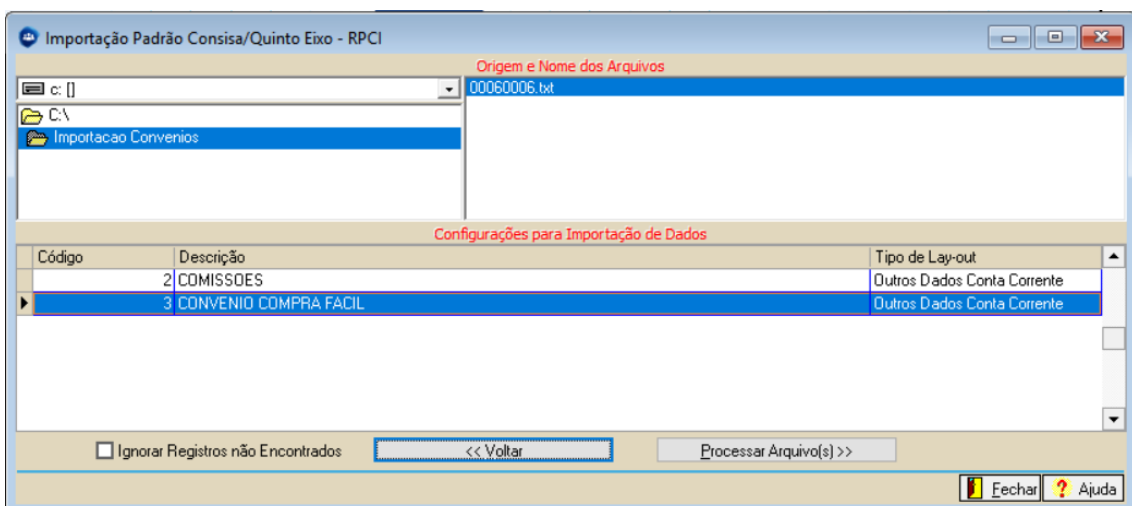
Importação Padrão Consisa/Quinto Eixo - RPCI

Origem e Nome dos Arquivos

c: []

C:\

Importacao Convenios

00060006.txt

Configurações para Importação de Dados

| Código | Descrição | Tipo de Lay-out |
|---|---|---|
| 2 | COMISSOES | Outros Dados Conta Corrente |
| 3 | CONVENIO COMPRA FACIL | Outros Dados Conta Corrente |

Ignorar Registros não Encontrados

<< Voltar

Processar Arquivo(s) >>

Fechar

Ajuda